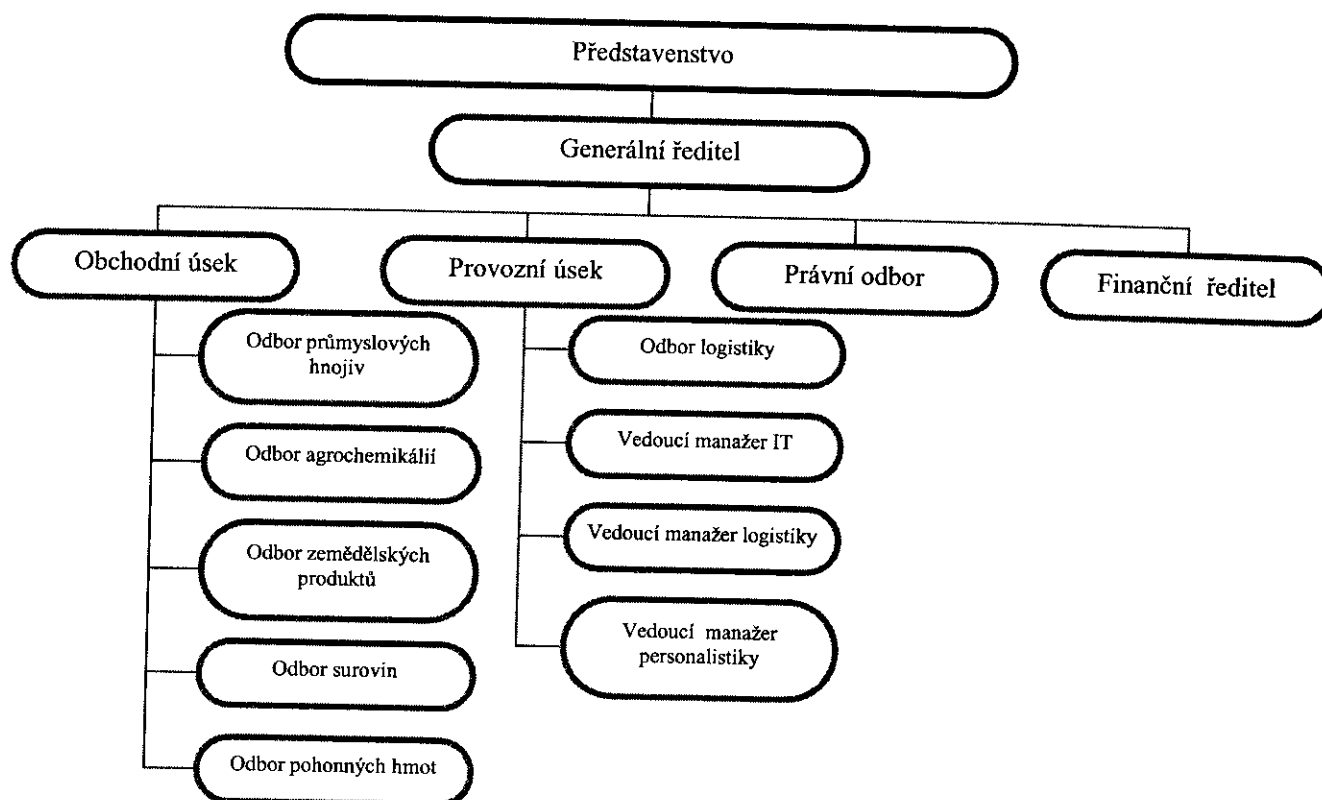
Představenstvo

Generální ředitel

Obchodní úsek

Provozní úsek

Právní odbor

Finanční ředitel

Odbor průmyslových hnojiv

Odbor agrochemikálií

Odbor zemědělských produktů

Odbor surovin

Odbor pohonných hmot

Odbor logistiky

Vedoucí manažer IT

Vedoucí manažer logistiky

Vedoucí manažer personalistiky